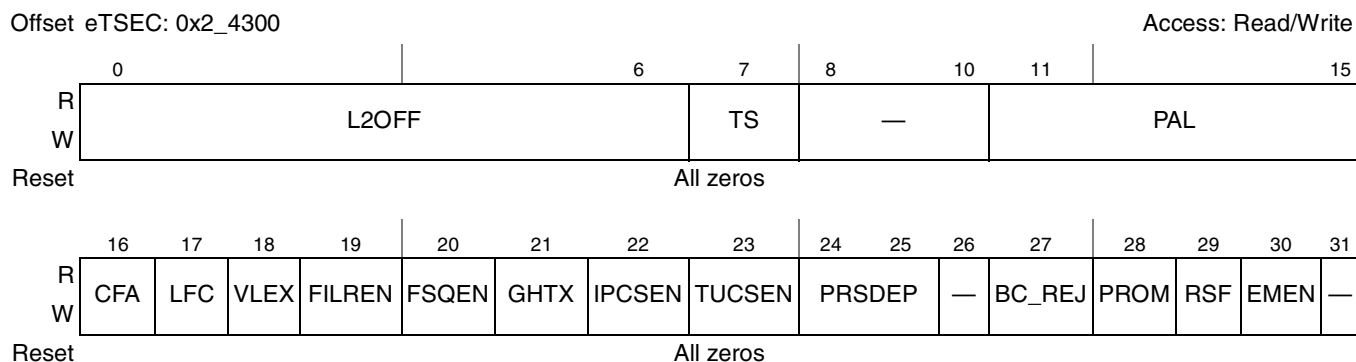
Offset eTSEC: 0x2_4300

Access: Read/Write

| | 0 ... 6 | 7 | 8 ... 10 | 11 ... 15 |
|---|---|---|---|---|
| R W | L2OFF | TS | — | PAL |

Reset All zeros

| | 16 | 17 | 18 | 19 | 20 | 21 | 22 | 23 | 24 25 | 26 | 27 | 28 | 29 | 30 | 31 |
|---|---|---|---|---|---|---|---|---|---|---|---|---|---|---|---|
| R W | CFA | LFC | VLEX | FILREN | FSQEN | GHTX | IPCSEN | TUCSEN | PRSDEP | — | BC_REJ | PROM | RSF | EMEN | — |

Reset All zeros